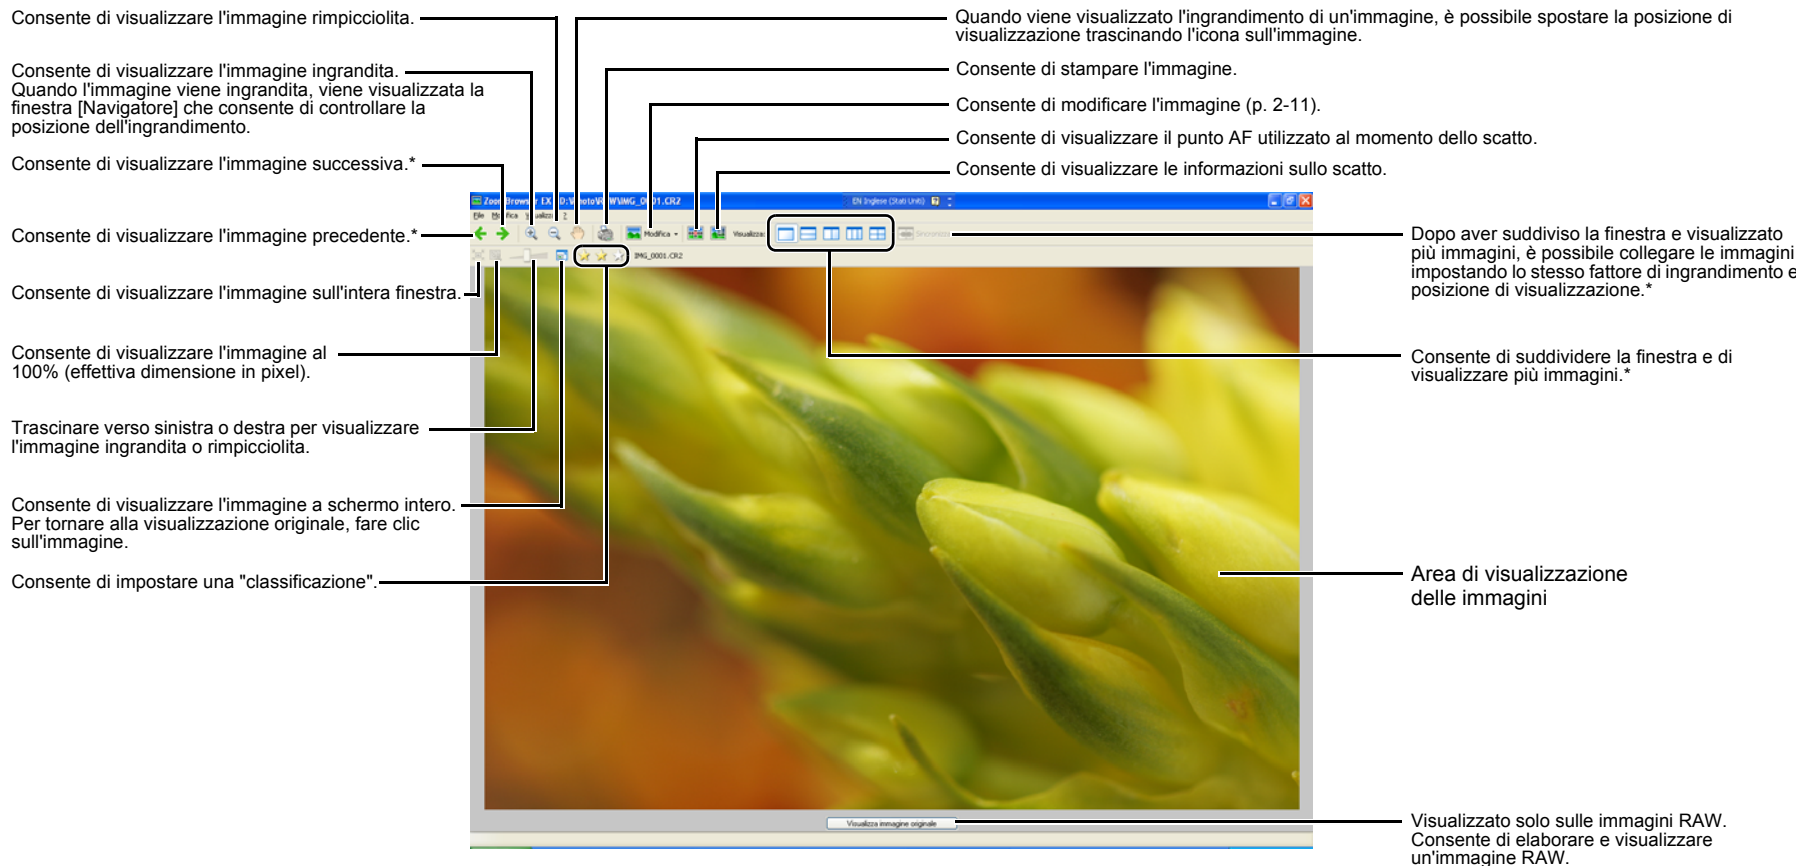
Consente di visualizzare l'immagine rimpicciolita.

Consente di visualizzare l'immagine ingrandita. Quando l'immagine viene ingrandita, viene visualizzata la finestra [Navigatore] che consente di controllare la posizione dell'ingrandimento.

Consente di visualizzare l'immagine successiva.*

Consente di visualizzare l'immagine precedente.*

Consente di visualizzare l'immagine sull'intera finestra.

Consente di visualizzare l'immagine al 100% (effettiva dimensione in pixel).

Trascinare verso sinistra o destra per visualizzare l'immagine ingrandita o rimpicciolita.

Consente di visualizzare l'immagine a schermo intero. Per tornare alla visualizzazione originale, fare clic sull'immagine.

Consente di impostare una "classificazione".

Quando viene visualizzato l'ingrandimento di un'immagine, è possibile spostare la posizione di visualizzazione trascinando l'icona sull'immagine.

Consente di stampare l'immagine.

Consente di modificare l'immagine (p. 2-11).

Consente di visualizzare il punto AF utilizzato al momento dello scatto.

Consente di visualizzare le informazioni sullo scatto.

ZoomBrowser EX D:\Foto\IMG_0001.CR2

EN Inglese (Stati Uniti)

File Modifica Visualizza ?

Modifica

Visualizza

Sincronizza

IMG_0001.CR2

Dopo aver suddiviso la finestra e visualizzato più immagini, è possibile collegare le immagini impostando lo stesso fattore di ingrandimento e posizione di visualizzazione.*

Consente di suddividere la finestra e di visualizzare più immagini.*

Area di visualizzazione delle immagini

Visualizza immagine originale

Visualizzato solo sulle immagini RAW. Consente di elaborare e visualizzare un'immagine RAW.